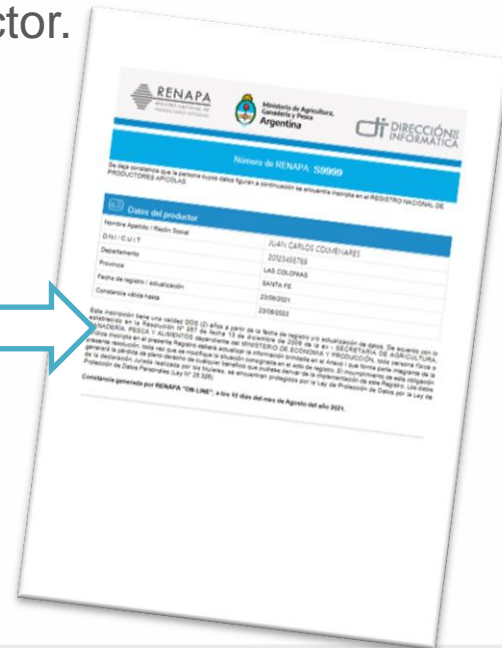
ctor.

RENAPA

Ministerio de Agricultura, Ganadería y Pesca
Argentina

DIRECCIÓN DE INFORMÁTICA

Número de RENAPA: S9999

Se deja constancia que la persona cuyos datos figuran a continuación se encuentra inscripta en el REGISTRO NACIONAL DE PRODUCTORES APÍCOLAS

Datos del productor

| Nombre Apellido / Razón Social | JUAN CARLOS COLMENARES |
|---|---|
| D.N.I / C.U.I.T | 20123456789 |
| Departamento | LAS COLONIAS |
| Provincia | SANTA FE |
| Fecha de registro / actualización | 23/08/2021 |
| Constancia válida hasta | 23/08/2023 |

Esta inscripción tiene una validez DOS (2) años a partir de la fecha de registro y/o actualización de datos. De acuerdo con lo establecido en la Resolución N° 857 de fecha 13 de diciembre de 2006 de la ex - SECRETARÍA DE AGRICULTURA, GANADERÍA, PESCA Y ALIMENTOS dependiente del MINISTERIO DE ECONOMÍA Y PRODUCCIÓN, toda persona física o jurídica inscripta en el presente Registro deberá actualizar la información brindada en el Anexo I que forma parte integrante de la presente resolución, toda vez que se modifique la situación consignada en el acto de registro. El incumplimiento de esta obligación generará la pérdida de pleno derecho de cualquier beneficio que pudiese derivar de la implementación de este Registro. Los datos de la declaración jurada realizada por los titulares, se encuentran protegidos por la Ley de Protección de Datos por la Ley de Protección de Datos Personales (Ley N° 25.326).

Constancia generada por RENAPA "ON LINE", a los 10 días del mes de Agosto del año 2021.